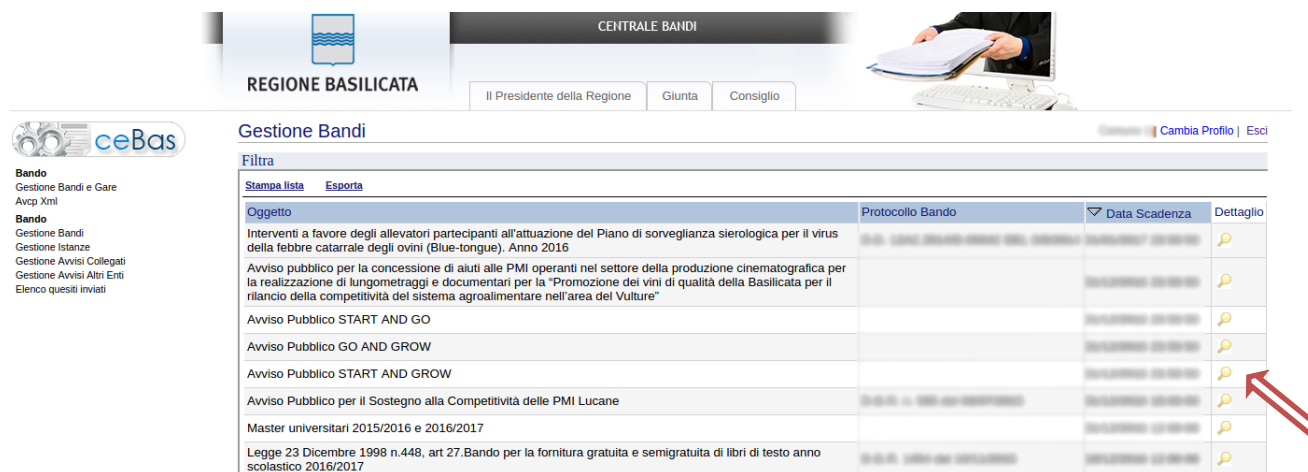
CENTRALE BANDI

REGIONE BASILICATA

Il Presidente della Regione | Giunta | Consiglio

ceBas

Bando
Gestione Bandi e Gare
Avcp Xml

Bando
Gestione Bandi
Gestione Istanze
Gestione Avvisi Collegati
Gestione Avvisi Altri Enti
Elenco quesiti inviati

Gestione Bandi

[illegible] Cambia Profilo | Esci

Filtra

Stampa lista Esporta

| Oggetto | Protocollo Bando | Data Scadenza | Dettaglio |
|---|---|---|---|
| Interventi a favore degli allevatori partecipanti all'attuazione del Piano di sorveglianza sierologica per il virus della febbre catarrale degli ovini (Blue-tongue). Anno 2016 | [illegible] | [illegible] | |
| Avviso pubblico per la concessione di aiuti alle PMI operanti nel settore della produzione cinematografica per la realizzazione di lungometraggi e documentari per la "Promozione dei vini di qualità della Basilicata per il rilancio della competitività del sistema agroalimentare nell'area del Vulture" | | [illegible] | |
| Avviso Pubblico START AND GO | | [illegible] | |
| Avviso Pubblico GO AND GROW | | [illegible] | |
| Avviso Pubblico START AND GROW | | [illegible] | |
| Avviso Pubblico per il Sostegno alla Competitività delle PMI Lucane | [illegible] | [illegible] | |
| Master universitari 2015/2016 e 2016/2017 | | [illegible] | |
| Legge 23 Dicembre 1998 n.448, art 27.Bando per la fornitura gratuita e semigratuita di libri di testo anno scolastico 2016/2017 | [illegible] | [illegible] | |